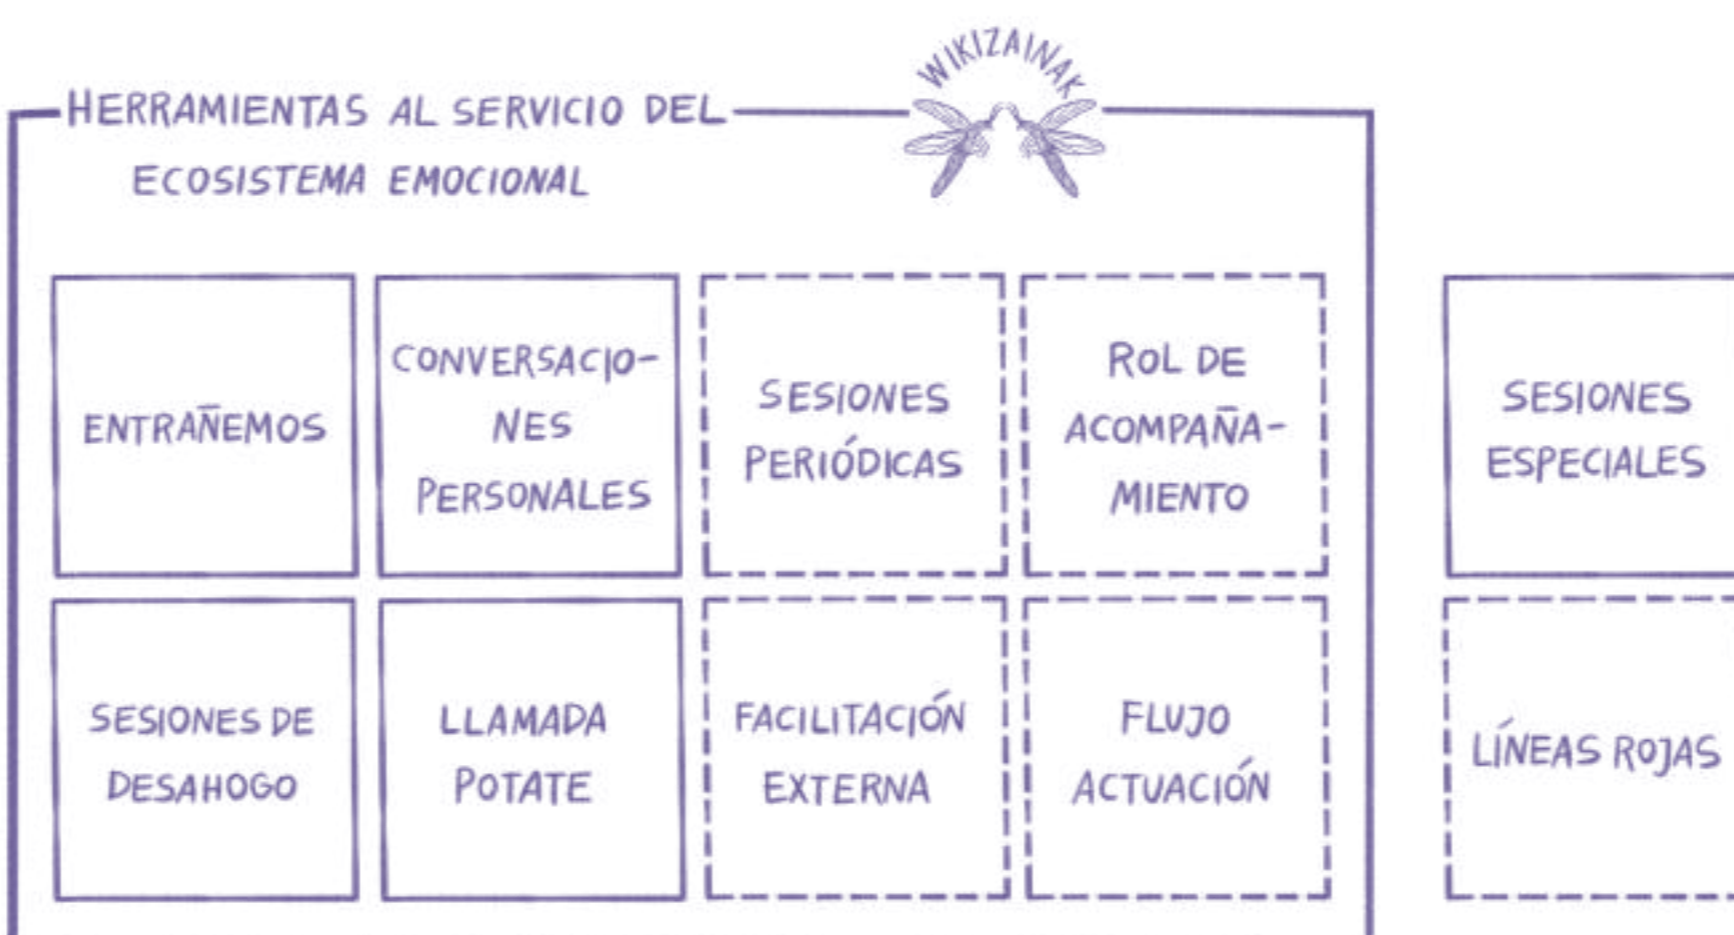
HERRAMIENTAS AL SERVICIO DEL ECOSISTEMA EMOCIONAL

WIKIZAINAK

ENTRAÑEMOS

CONVERSACIONES PERSONALES

SESIONES PERIÓDICAS

ROL DE ACOMPAÑAMIENTO

SESIONES ESPECIALES

SESIONES DE DESAHOGO

LLAMADA POTATE

FACILITACIÓN EXTERNA

FLUJO ACTUACIÓN

LÍNEAS ROJAS